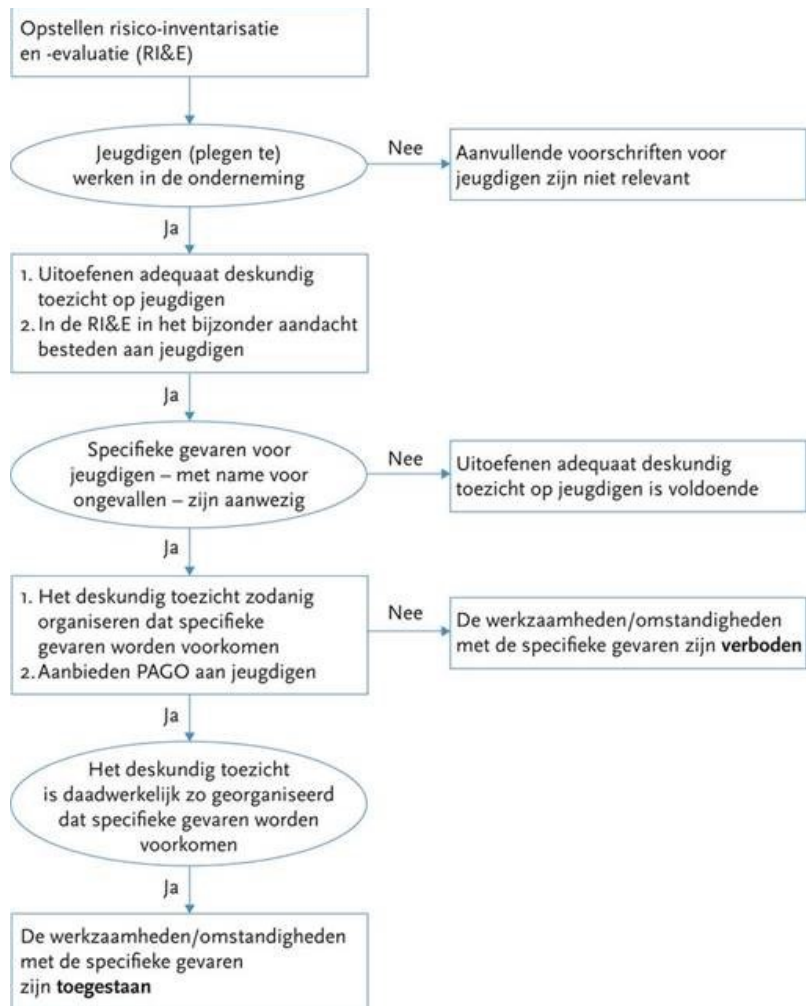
Opstellen risico-inventarisatie en -evaluatie (RI&E)

Jeugdigen (plegen te) werken in de onderneming

Nee

Aanvullende voorschriften voor jeugdigen zijn niet relevant

Ja

1. Uitoefenen adequaat deskundig toezicht op jeugdigen
2. In de RI&E in het bijzonder aandacht besteden aan jeugdigen

Ja

Specifieke gevaren voor jeugdigen – met name voor ongevallen – zijn aanwezig

Nee

Uitoefenen adequaat deskundig toezicht op jeugdigen is voldoende

Ja

1. Het deskundig toezicht zodanig organiseren dat specifieke gevaren worden voorkomen
2. Aanbieden PAGO aan jeugdigen

Nee

De werkzaamheden/omstandigheden met de specifieke gevaren zijn **verboden**

Ja

Het deskundig toezicht is daadwerkelijk zo georganiseerd dat specifieke gevaren worden voorkomen

Ja

De werkzaamheden/omstandigheden met de specifieke gevaren zijn **toegestaan**